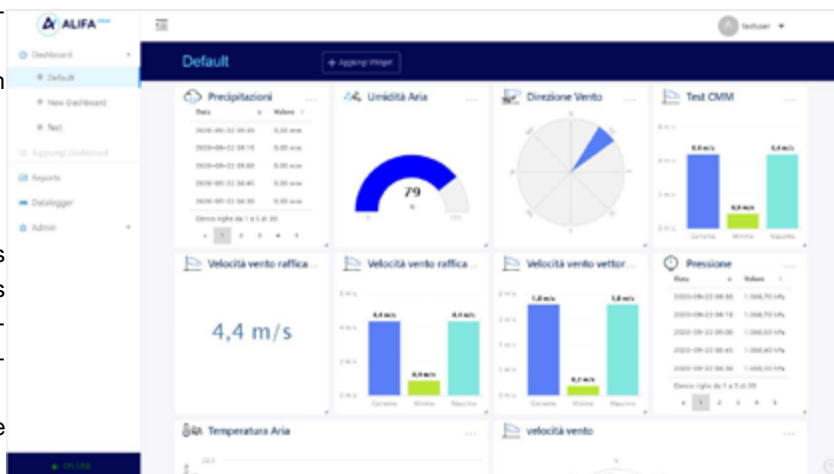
ALIFA

testuser

Dashboard
Default
New Dashboard
Test
Aggiungi Dashboard
Reports
Datalogger
Admin

Default

+ Aggiungi Widget

Precipitazioni

| Data | Valore |
|---|---|
| 2020-09-22 09:45 | 0,00 mm |
| 2020-09-22 08:15 | 0,00 mm |
| 2020-09-22 09:00 | 0,00 mm |
| 2020-09-22 08:45 | 0,00 mm |
| 2020-09-22 08:30 | 0,00 mm |

Elenco righe da 1 a 5 di 30

1 2 3 4 5

Umidità Aria

79
%

Direzione Vento

Test CMM

4,4 m/s
0,9 m/s
4,4 m/s
Corrente Minimo Massimo

Velocità vento raffica ...

4,4 m/s

Velocità vento raffica ...

4,4 m/s
0,9 m/s
4,4 m/s
Corrente Minimo Massimo

Velocità vento vettor...

1,8 m/s
0,2 m/s
1,8 m/s
Corrente Minimo Massimo

Pressione

| Data | Valore |
|---|---|
| 2020-09-22 08:30 | 1.008,70 hPa |
| 2020-09-22 08:15 | 1.008,70 hPa |
| 2020-09-22 09:00 | 1.008,60 hPa |
| 2020-09-22 08:45 | 1.008,40 hPa |
| 2020-09-22 08:30 | 1.008,30 hPa |

Elenco righe da 1 a 5 di 30

1 2 3 4 5

Temperatura Aria

velocità vento

ON LINE